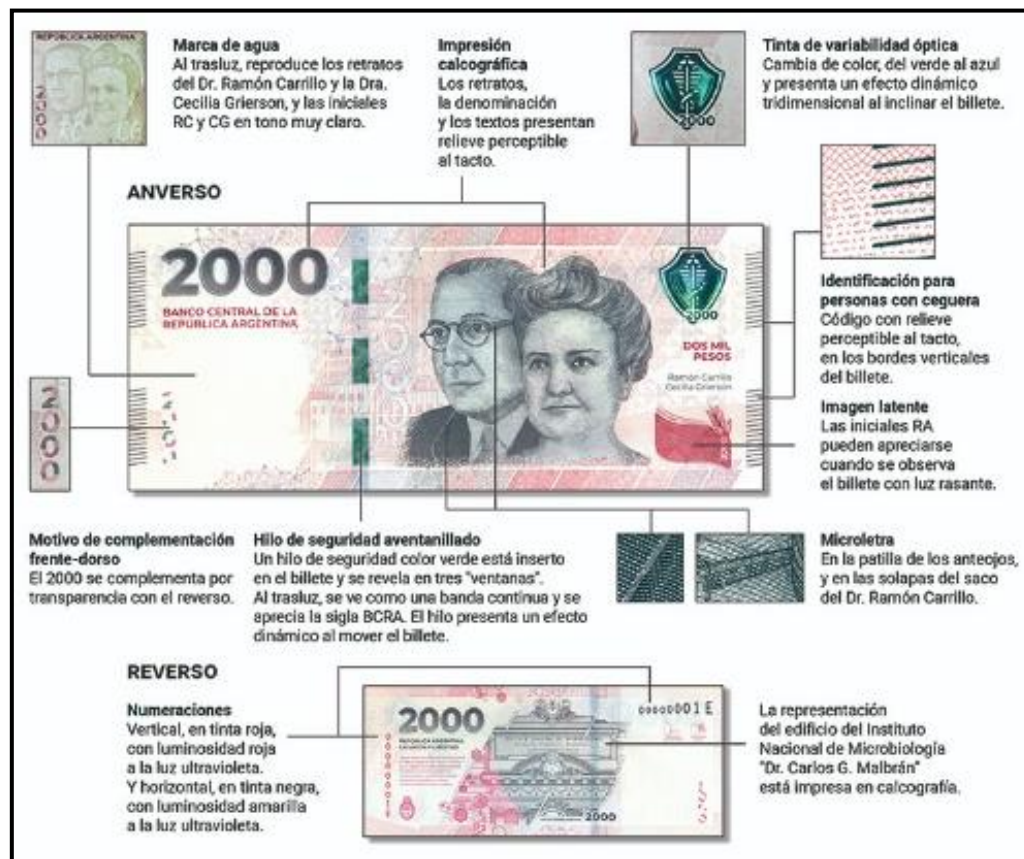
REPUBLICA ARGENTINA

Marca de agua
Al trasluz, reproduce los retratos del Dr. Ramón Carrillo y la Dra. Cecilia Grierson, y las iniciales RC y CG en tono muy claro.

Impresión calcográfica
Los retratos, la denominación y los textos presentan relieve perceptible al tacto.

Tinta de variabilidad óptica
Cambia de color, del verde al azul y presenta un efecto dinámico tridimensional al inclinar el billete.

2000

ANVERSO

2000
BANCO CENTRAL DE LA REPUBLICA ARGENTINA

DOS MIL PESOS
Ramón Carrillo
Cecilia Grierson

2000

Identificación para personas con ceguera
Código con relieve perceptible al tacto, en los bordes verticales del billete.

Imagen latente
Las iniciales RA pueden apreciarse cuando se observa el billete con luz rasante.

Motivo de complementación frente-dorso
El 2000 se complementa por transparencia con el reverso.

Hilo de seguridad aventanillado
Un hilo de seguridad color verde está inserto en el billete y se revela en tres "ventanas". Al trasluz, se ve como una banda continua y se aprecia la sigla BCRA. El hilo presenta un efecto dinámico al mover el billete.

Microletra
En la patilla de los anteojos, y en las solapas del saco del Dr. Ramón Carrillo.

REVERSO

Numeraciones
Vertical, en tinta roja, con luminosidad roja a la luz ultravioleta.
Y horizontal, en tinta negra, con luminosidad amarilla a la luz ultravioleta.

2000
00000001 E
2000

La representación del edificio del Instituto Nacional de Microbiología "Dr. Carlos G. Malbrán" está impresa en calcografía.